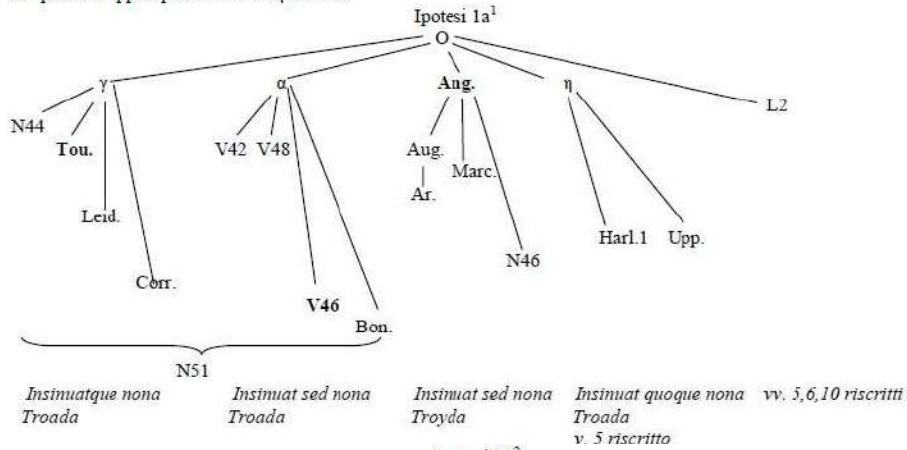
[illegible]

Ipotesi 1a$^{1}$

O

γ

α

**Ang.**

η

L2

N44

**Tou.**

Leid.

Corr.

V42 V48

**V46**

Bon.

Aug.

Ar.

Marc.

N46

Harl.1 Upp.

N51

*Insinuatque nona Troada*

*Insinuat sed nona Troada*

*Insinuat sed nona Troyda*

*Insinuat quoque nona Troada*
*v. 5 riscritto*

*vv. 5,6,10 riscritti*

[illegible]